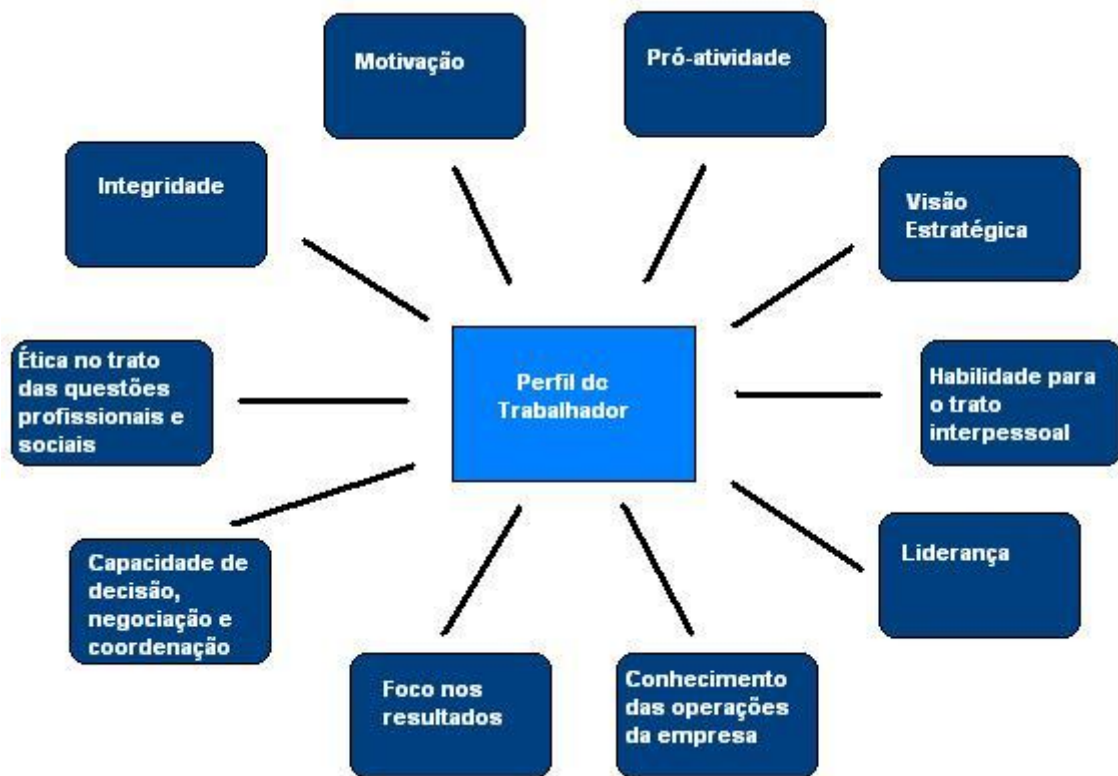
Motivação

Pró-atividade

Integridade

Visão Estratégica

Ética no trato das questões profissionais e sociais

Perfil do Trabalhador

Habilidade para o trato interpessoal

Capacidade de decisão, negociação e coordenação

Liderança

Foco nos resultados

Conhecimento das operações da empresa